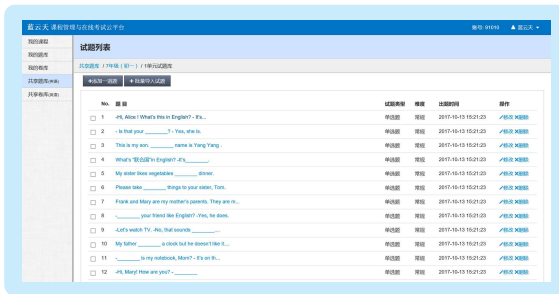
蓝云天 课程管理与在线考试公平台

账号: 91210 蓝云天

我的课程
我的题库
我的任务
共享题库(考试)
共享考库(考试)

试题列表

共享题库 / 7年级（初一） / 1单元试题库

+添加一题库 + 批量导入试题

| | No. | 题 目 | 试题类型 | 难度 | 出题时间 | 操作 |
|---|---|---|---|---|---|---|
| | 1 | -Hi, Alice ! What's this in English? - It's... | 单选题 | 简单 | 2017-10-13 15:21:23 | 修改 删除 |
| | 2 | - Is that your ________? - Yes, she is. | 单选题 | 简单 | 2017-10-13 15:21:23 | 修改 删除 |
| | 3 | This is my son. ________ name is Yang Yang. | 单选题 | 简单 | 2017-10-13 15:21:23 | 修改 删除 |
| | 4 | What's "胶合板"in English? -It's________. | 单选题 | 简单 | 2017-10-13 15:21:23 | 修改 删除 |
| | 5 | My sister likes vegetables ________ dinner. | 单选题 | 简单 | 2017-10-13 15:21:23 | 修改 删除 |
| | 6 | Please take ________ things to your sister, Tom. | 单选题 | 简单 | 2017-10-13 15:21:23 | 修改 删除 |
| | 7 | Frank and Mary are my mother's parents. They are m... | 单选题 | 简单 | 2017-10-13 15:21:23 | 修改 删除 |
| | 8 | -________ your friend like English? -Yes, he does. | 单选题 | 简单 | 2017-10-13 15:21:23 | 修改 删除 |
| | 9 | -Let's watch TV. -No, that sounds ________. | 单选题 | 简单 | 2017-10-13 15:21:23 | 修改 删除 |
| | 10 | My father ________ a clock but he doesn't like it.... | 单选题 | 简单 | 2017-10-13 15:21:23 | 修改 删除 |
| | 11 | -________ is my notebook, Mom? - It's on th... | 单选题 | 简单 | 2017-10-13 15:21:23 | 修改 删除 |
| | 12 | -Hi, Mary! How are you? - ________ | 单选题 | 简单 | 2017-10-13 15:21:23 | 修改 删除 |